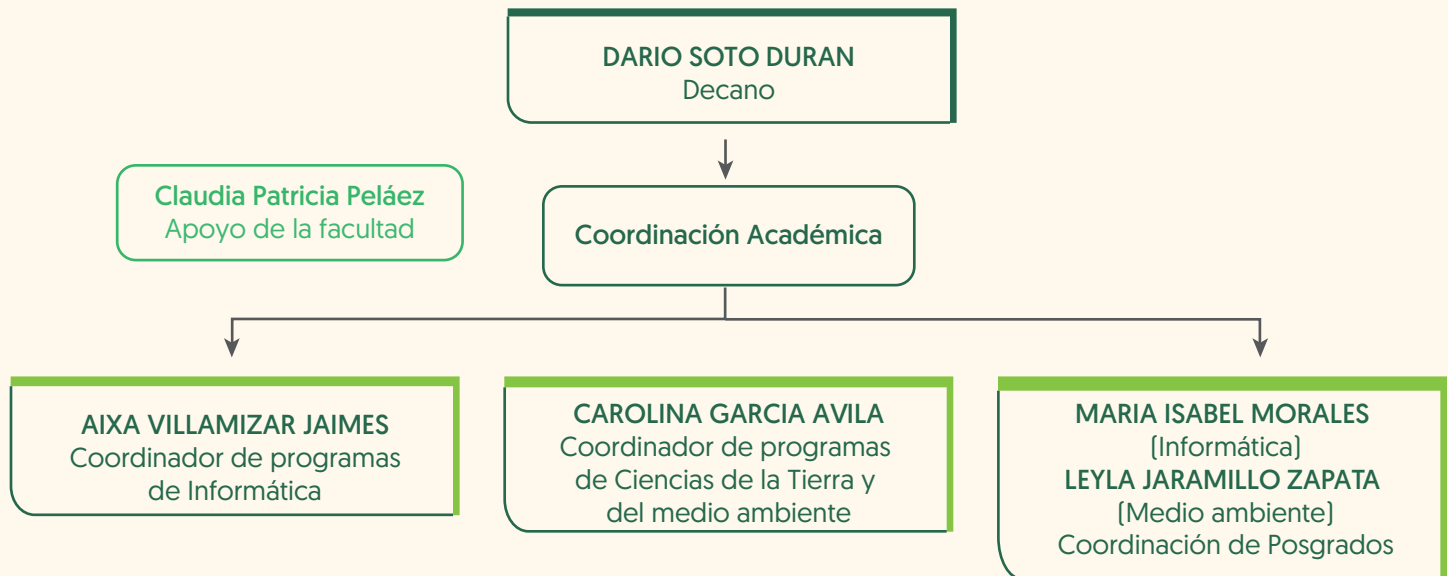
DARIO SOTO DURAN
Decano

Claudia Patricia Peláez
Apoyo de la facultad

Coordinación Académica

AIXA VILLAMIZAR JAIMES
Coordinador de programas de Informática

CAROLINA GARCIA AVILA
Coordinador de programas de Ciencias de la Tierra y del medio ambiente

MARIA ISABEL MORALES
(Informática)
LEYLA JARAMILLO ZAPATA
(Medio ambiente)
Coordinación de Posgrados